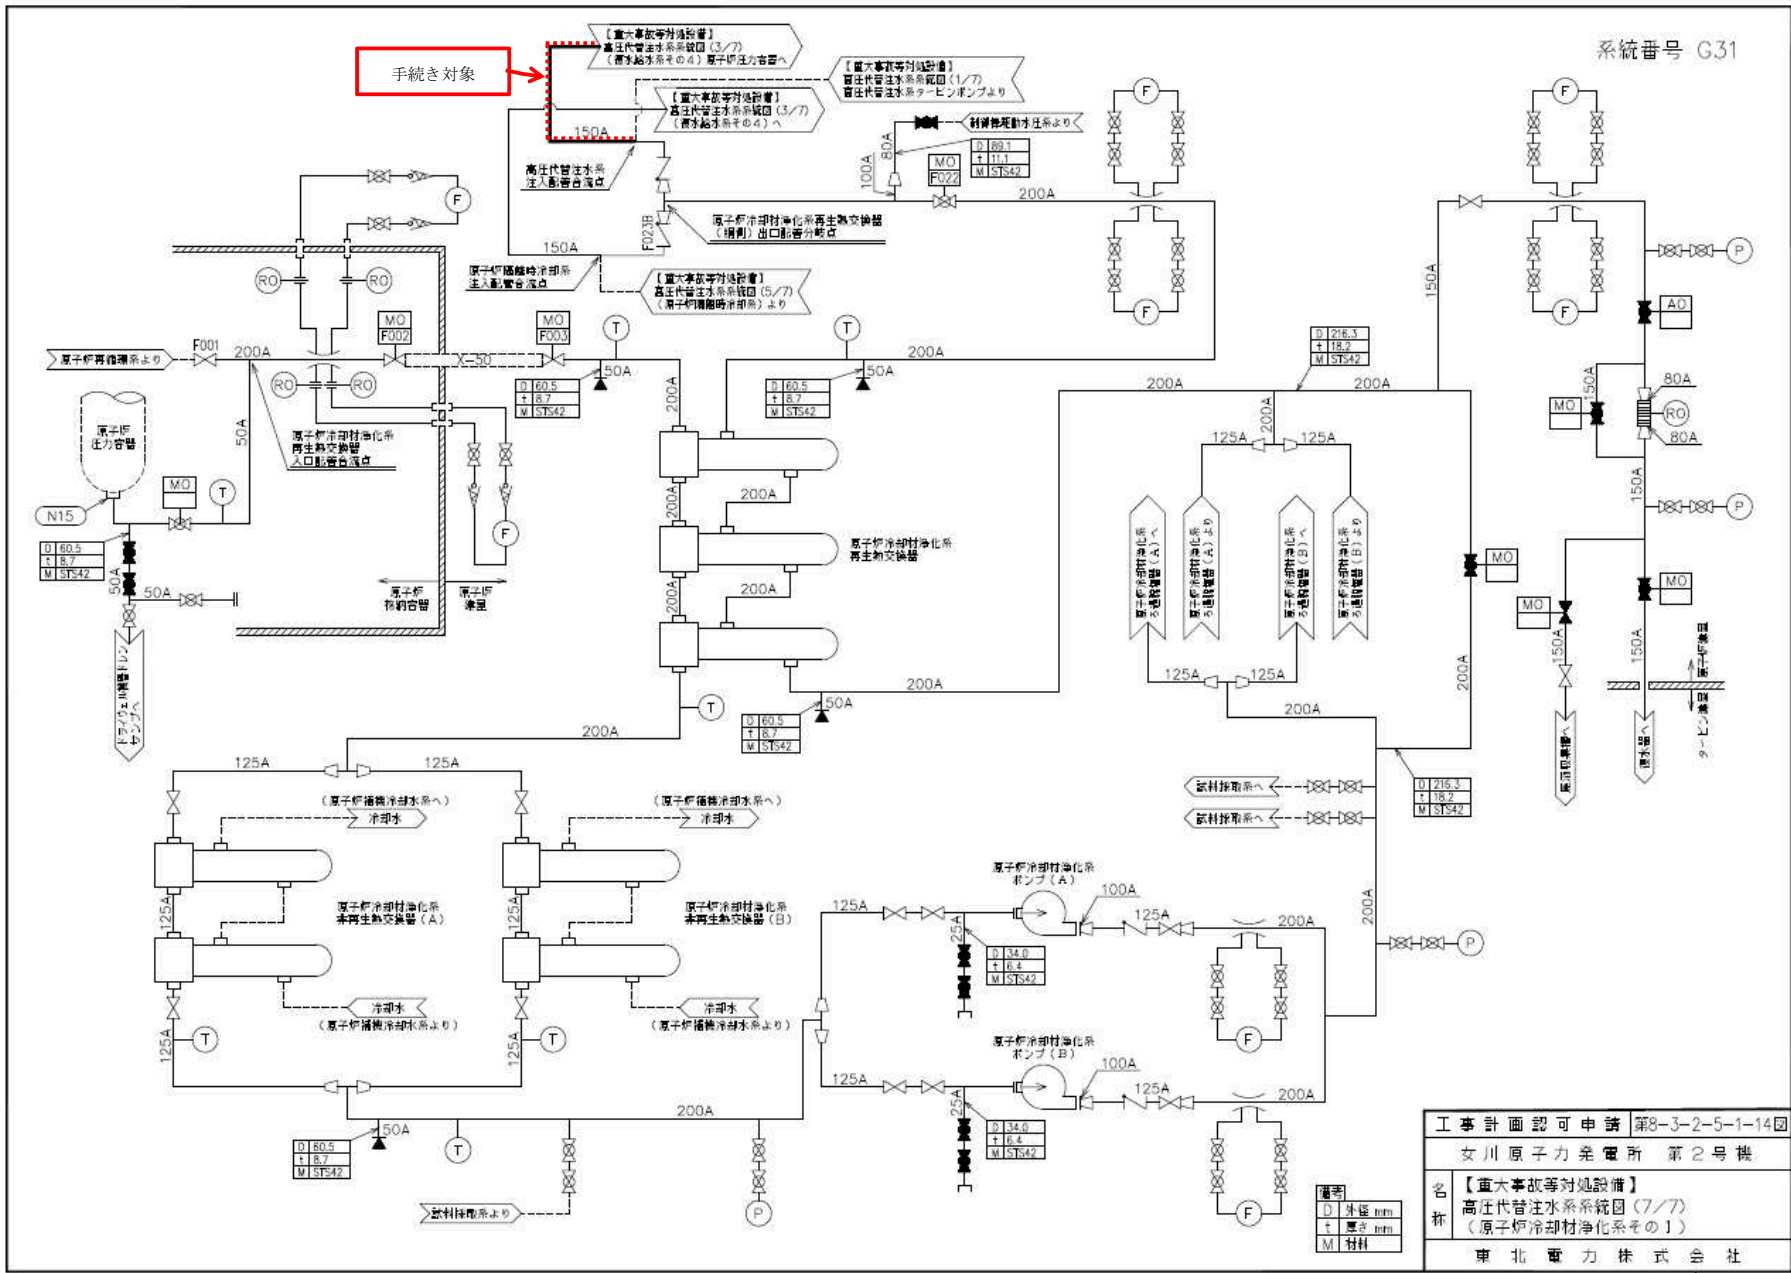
系統番号 G31

手続き対象

【重大事故等対処設備】
高圧代替注水系系統図（3/7）
（復水給水系その4）原子炉圧力容器へ

【重大事故等対処設備】
高圧代替注水系系統図（1/7）
高圧代替注水系タービンポンプより

【重大事故等対処設備】
高圧代替注水系系統図（3/7）
（復水給水系その4）へ

制御棒駆動水圧系より

150A

高圧代替注水系
注入配管合流点

100A
80A

MO
F022

| D | 89.1 |
|---|---|
| t | 11.1 |
| M | STS42 |

200A

F023B

原子炉冷却材浄化系再生熱交換器
（胴側）出口配管分岐点

150A

原子炉補機冷却系
注入配管合流点

【重大事故等対処設備】
高圧代替注水系系統図（5/7）
（原子炉補機冷却系）より

F

RO
RO

MO
F002

MO
F003

T
T

原子炉再循環系より
F001
200A
X-50
50A
200A

RO
RO

| D | 60.5 |
|---|---|
| t | 8.7 |
| M | STS42 |

50A

| D | 60.5 |
|---|---|
| t | 8.7 |
| M | STS42 |

200A

原子炉
圧力容器

50A

原子炉冷却材浄化系
再生熱交換器
入口配管合流点

MO
T

N15

| D | 60.5 |
|---|---|
| t | 8.7 |
| M | STS42 |

50A
50A

ドライウェル機器ドレン
サンプへ

F

原子炉
格納容器

原子炉
建屋

200A
200A

原子炉冷却材浄化系
再生熱交換器

200A
200A

T

| D | 60.5 |
|---|---|
| t | 8.7 |
| M | STS42 |

50A
200A

200A

| D | 216.3 |
|---|---|
| t | 18.2 |
| M | STS42 |

200A
200A
125A
125A

原子炉冷却材浄化系ろ過脱塩器（A）へ
原子炉冷却材浄化系ろ過脱塩器（A）より
原子炉冷却材浄化系ろ過脱塩器（B）へ
原子炉冷却材浄化系ろ過脱塩器（B）より

125A
125A
200A

F
F
F
F

150A

P
AO

MO
80A
RO
80A
150A

150A
P

MO
MO
MO

200A

150A
150A

原子炉圧力容器へ
復水器へ
原子炉建屋
タービン建屋

試料採取系へ
試料採取系へ

| D | 216.3 |
|---|---|
| t | 18.2 |
| M | STS42 |

200A

P

200A
125A
125A

（原子炉補機冷却水系へ）
冷却水
（原子炉補機冷却水系へ）
冷却水

原子炉冷却材浄化系
非再生熱交換器（A）

原子炉冷却材浄化系
非再生熱交換器（B）

125A
125A

冷却水
（原子炉補機冷却水系より）
冷却水
（原子炉補機冷却水系より）

T
T

125A
125A

200A

50A

| D | 60.5 |
|---|---|
| t | 8.7 |
| M | STS42 |

T

試料採取系より

P

原子炉冷却材浄化系
ポンプ（A）

125A
100A
125A
200A
25A

| D | 34.0 |
|---|---|
| t | 6.4 |
| M | STS42 |

F

原子炉冷却材浄化系
ポンプ（B）

125A
100A
125A
200A
25A

| D | 34.0 |
|---|---|
| t | 6.4 |
| M | STS42 |

F

| 備考 | |
|---|---|
| D | 外径 mm |
| t | 厚さ mm |
| M | 材料 |

| 工事計画認可申請 | 第8-3-2-5-1-14図 |
|---|---|
| 女川原子力発電所 | 第2号機 |
| 名称 | 【重大事故等対処設備】 高圧代替注水系系統図（7/7）（原子炉冷却材浄化系その1） |
| 東北電力株式会社 | |